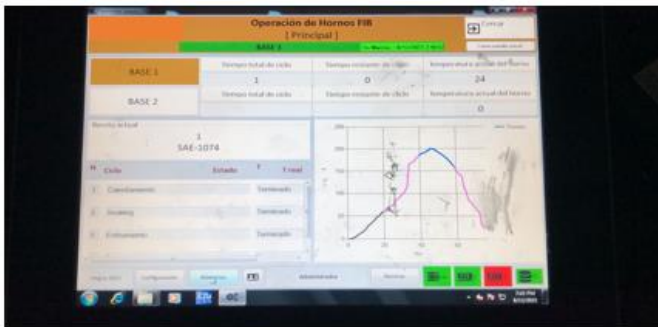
Operación de Hornos FIB
[ Principal ]

Cerrar

BASE 1

BASE 1

Tiempo total de ciclo
1

Tiempo restante de ciclo
0

Temperatura actual del horno
24

BASE 2

Tiempo total de ciclo

Tiempo restante de ciclo

Temperatura actual del horno
0

Receta actual
1
SAE-1074

Ciclo | Estado | T real
Calentamiento | Terminado
Soaking | Terminado
Enfriamiento | Terminado

Administrador